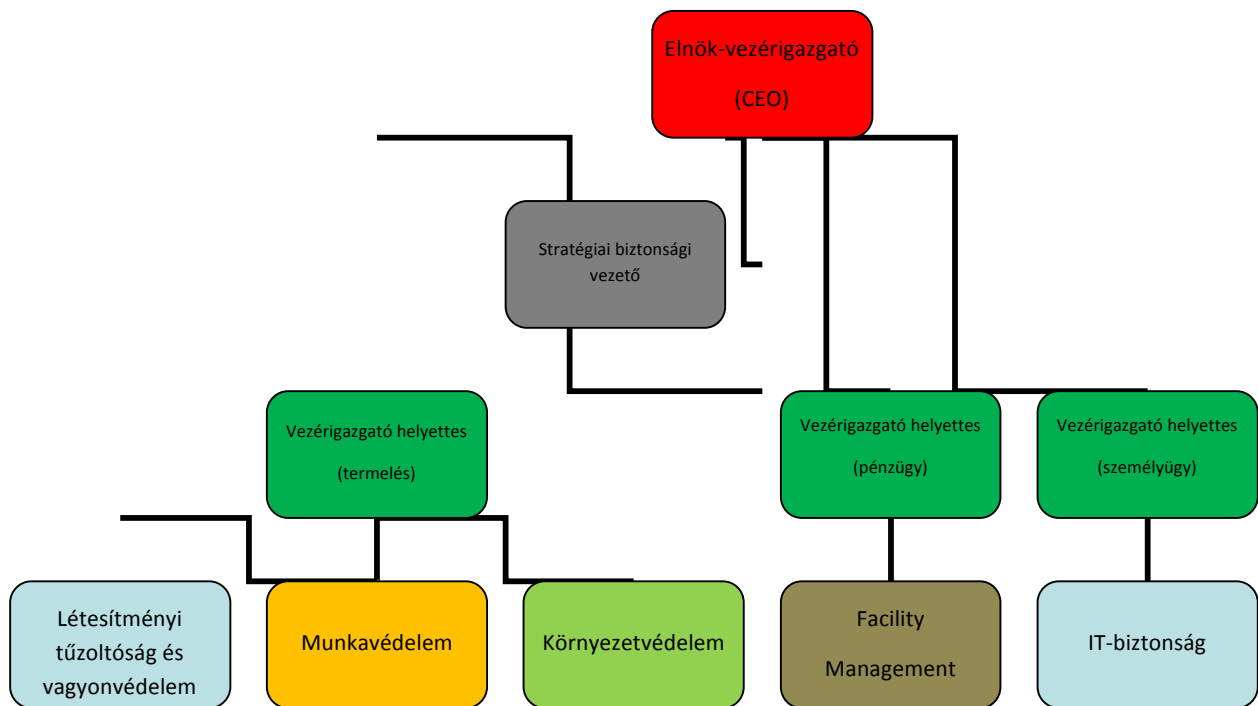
Elnök-vezérigazgató

(CEO)

Stratégiai biztonsági vezető

Vezérigazgató helyettes

(termelés)

Vezérigazgató helyettes

(pénzügy)

Vezérigazgató helyettes

(személyügy)

Létesítményi tűzoltóság és vagyonvédelem

Munkavédelem

Környezetvédelem

Facility Management

IT-biztonság